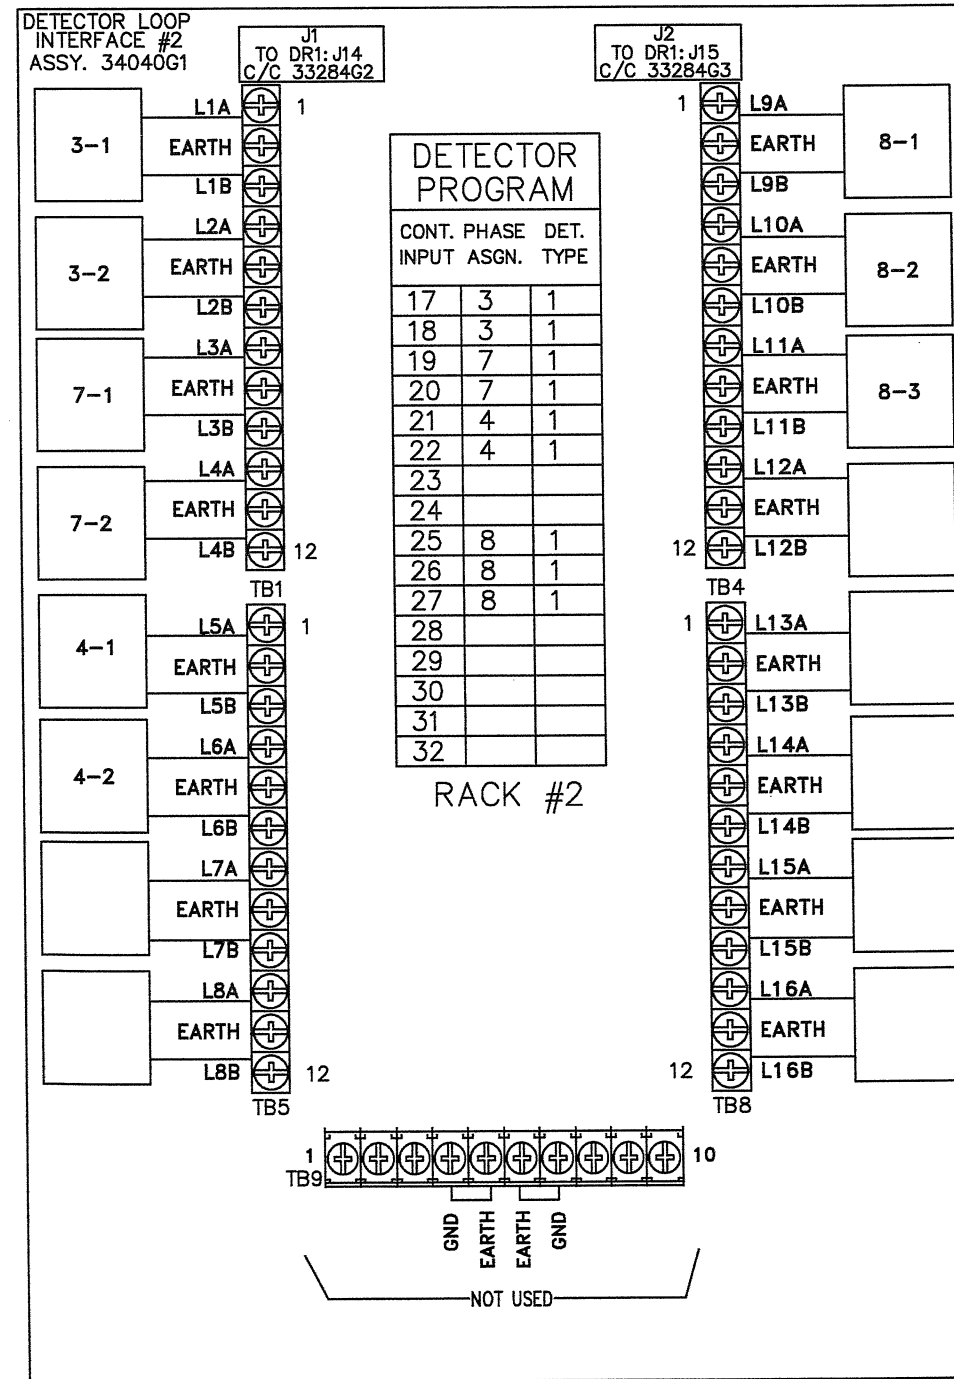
DETECTOR LOOP INTERFACE #2 ASSY. 34040G1

J1 TO DR1: J14 C/C 33284G2

J2 TO DR1: J15 C/C 33284G3

3−1
L1A
EARTH
L1B
1

3−2
L2A
EARTH
L2B

7−1
L3A
EARTH
L3B

7−2
L4A
EARTH
L4B
12
TB1

4−1
L5A
EARTH
L5B
1

4−2
L6A
EARTH
L6B

L7A
EARTH
L7B

L8A
EARTH
L8B
12
TB5

DETECTOR PROGRAM

| CONT. INPUT | PHASE ASGN. | DET. TYPE |
|---|---|---|
| 17 | 3 | 1 |
| 18 | 3 | 1 |
| 19 | 7 | 1 |
| 20 | 7 | 1 |
| 21 | 4 | 1 |
| 22 | 4 | 1 |
| 23 | | |
| 24 | | |
| 25 | 8 | 1 |
| 26 | 8 | 1 |
| 27 | 8 | 1 |
| 28 | | |
| 29 | | |
| 30 | | |
| 31 | | |
| 32 | | |

RACK #2

1
L9A
EARTH
L9B
8−1

L10A
EARTH
L10B
8−2

L11A
EARTH
L11B
8−3

L12A
EARTH
L12B
12
TB4

1
L13A
EARTH
L13B

L14A
EARTH
L14B

L15A
EARTH
L15B

L16A
EARTH
L16B
12
TB8

1
TB9
10

GND
EARTH
EARTH
GND

NOT USED